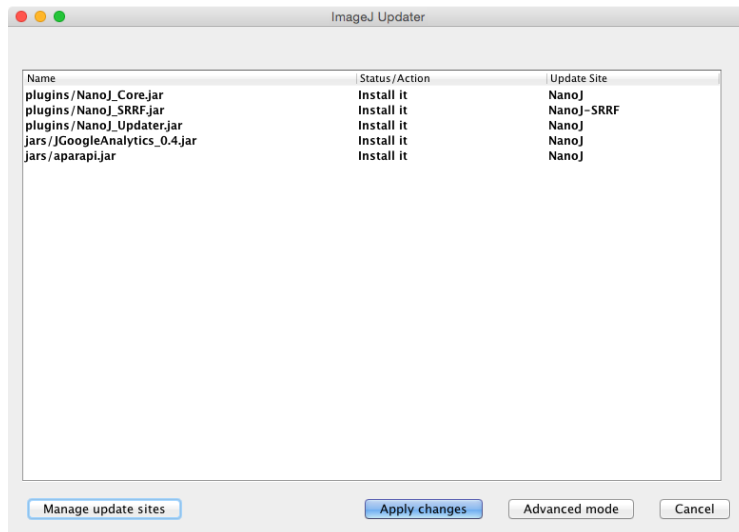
ImageJ Updater

| Name | Status/Action | Update Site |
|---|---|---|
| plugins/NanoJ_Core.jar | Install it | NanoJ |
| plugins/NanoJ_SRRF.jar | Install it | NanoJ-SRRF |
| plugins/NanoJ_Updater.jar | Install it | NanoJ |
| jars/JGoogleAnalytics_0.4.jar | Install it | NanoJ |
| jars/aparapi.jar | Install it | NanoJ |

Manage update sites

Apply changes

Advanced mode

Cancel